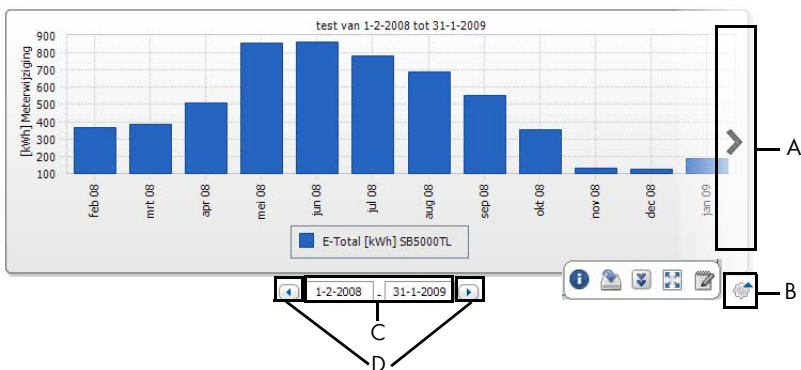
test van 1-2-2008 tot 31-1-2009

[kWh] Meterwijziging

900
800
700
600
500
400
300
200
100

feb 08
mrt 08
apr 08
mei 08
jun 08
jul 08
aug 08
sep 08
okt 08
nov 08
dec 08
jan 09

E-Total [kWh] SB5000TL

A

B

1-2-2008 - 31-1-2009

C

D